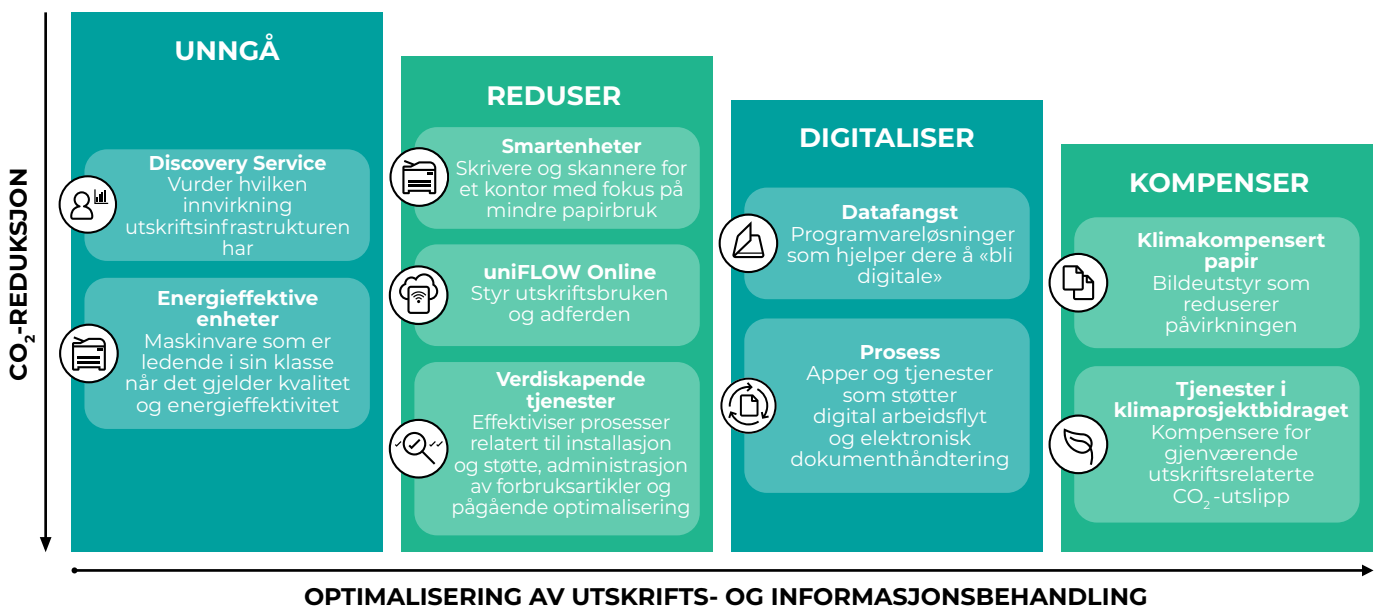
$CO_2$-REDUKSJON

UNNGÅ

Discovery Service
Vurder hvilken innvirkning utskriftsinfrastrukturen har

Energieffektive enheter
Maskinvare som er ledende i sin klasse når det gjelder kvalitet og energieffektivitet

REDUSER

Smartenheter
Skrivere og skannere for et kontor med fokus på mindre papirbruk

uniFLOW Online
Styr utskriftsbruken og adferden

Verdiskapende tjenester
Effektiviser prosesser relatert til installasjon og støtte, administrasjon av forbruksartikler og pågående optimalisering

DIGITALISER

Datafangst
Programvareløsninger som hjelper dere å «bli digitale»

Prosess
Apper og tjenester som støtter digital arbeidsflyt og elektronisk dokumenthåndtering

KOMPENSER

Klimakompensert papir
Bildeutstyr som reduserer påvirkningen

Tjenester i klimaprosjektbidraget
Kompensere for gjenværende utskriftsrelaterte $CO_2$-utslipp

OPTIMALISERING AV UTSKRIFTS- OG INFORMASJONSBEHANDLING